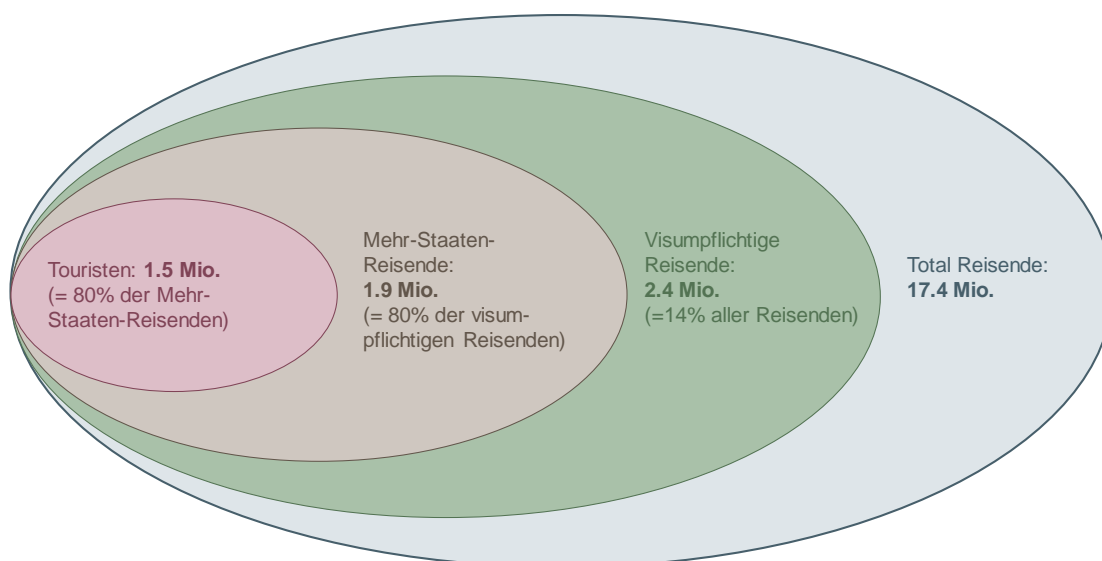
Touristen: **1.5 Mio.**
(= 80% der Mehr-Staaten-Reisenden)

Mehr-Staaten-Reisende:
**1.9 Mio.**
(= 80% der visumpflichtigen Reisenden)

Visumpflichtige Reisende:
**2.4 Mio.**
(=14% aller Reisenden)

Total Reisende:
**17.4 Mio.**